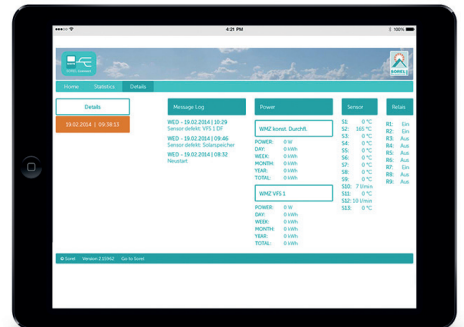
iPad 4:21 PM 100%

SOREL Connect

SOREL

Home Statistics Details

Details

19.02.2014 | 09:34:13

Message Log

WED - 19.02.2014 | 10:29
Sensor defekt: VFS 1 DF

WED - 19.02.2014 | 09:46
Sensor defekt: Solarspeicher

WED - 19.02.2014 | 08:52
Neustart

Power

WMZ konst. Durchfl.

POWER: 0 W
DAY: 0 kWh
WEEK: 0 kWh
MONTH: 0 kWh
YEAR: 0 kWh
TOTAL: 0 kWh

WMZ VFS 1

POWER: 0 W
DAY: 0 kWh
WEEK: 0 kWh
MONTH: 0 kWh
YEAR: 0 kWh
TOTAL: 0 kWh

Sensor

S1: 0 °C
S2: 165 °C
S3: 0 °C
S4: 0 °C
S5: 0 °C
S6: 0 °C
S7: 0 °C
S8: 0 °C
S9: 0 °C
S10: 0 l/min
S11: 0 °C
S12: 0 l/min
S13: 0 °C

Relais

R1: Ein
R2: Ein
R3: Aus
R4: Aus
R5: Aus
R6: Aus
R7: Ein
R8: Aus
R9: Aus

© Sorel Version 2.0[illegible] Go to Sorel